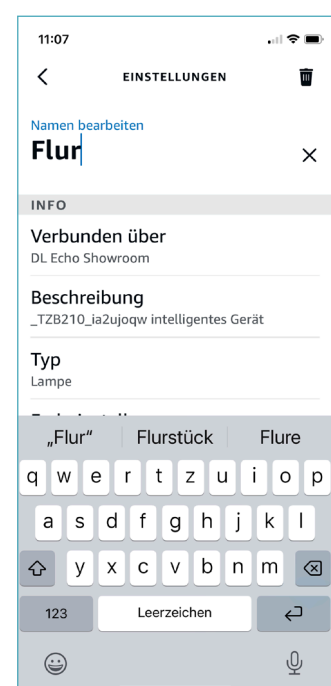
11:07

EINSTELLUNGEN

Namen bearbeiten
Flur

×

INFO

Verbunden über
DL Echo Showroom

Beschreibung
_TZB210_ia2ujoqw intelligentes Gerät

Typ
Lampe

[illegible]

„Flur" Flurstück Flure

q w e r t z u i o p
a s d f g h j k l
y x c v b n m
123 Leerzeichen